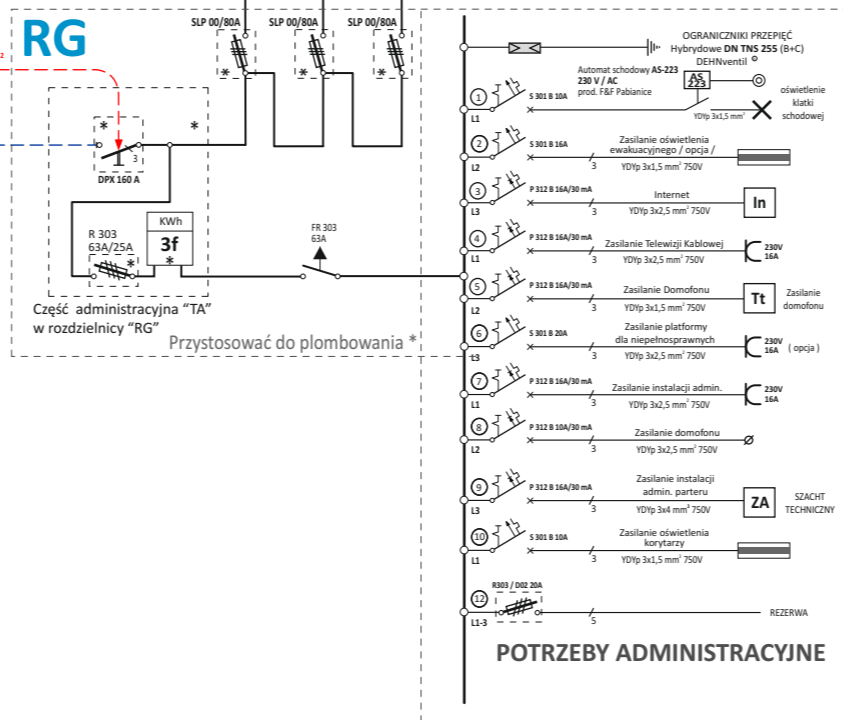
RG

SLP 00/80A SLP 00/80A SLP 00/80A

\* \* \*

\* \*

3

DPX 160 A

R 303
63A/25A

KWh
3f

\* \*

FR 303
63A

Część administracyjna "TA" w rozdzielnicy "RG"

Przystosować do plombowania \*

OGRANICZNIKI PRZEPIĘĆ
Hybrydowe DN TNS 255 (B+C)
DEHNventil

Automat schodowy AS-223
230 V / AC
prod. F&F Pabianice

AS
223

oświetlenie klatki schodowej

YDYp 3x1,5 mm²

1 L1 S 301 B 10A

2 L2 S 301 B 16A Zasilanie oświetlenia ewakuacyjnego / opcja / 3 YDYp 3x1,5 mm² 750V

3 L3 P 312 B 16A/30 mA Internet 3 YDYp 3x2,5 mm² 750V In

4 L1 P 312 B 16A/30 mA Zasilanie Telewizji Kablowej 3 YDYp 3x2,5 mm² 750V 230V 16A

5 L2 P 312 B 16A/30 mA Zasilanie Domofonu 3 YDYp 3x1,5 mm² 750V Tt Zasilanie domofonu

6 L3 S 301 B 20A Zasilanie platformy dla niepełnosprawnych 3 YDYp 3x2,5 mm² 750V 230V 16A ( opcja )

7 L1 P 312 B 16A/30 mA Zasilanie instalacji admin. 3 YDYp 3x2,5 mm² 750V 230V 16A

8 L2 P 312 B 10A/30 mA Zasilanie domofonu 3 YDYp 3x2,5 mm² 750V

9 L3 P 312 B 16A/30 mA Zasilanie instalacji admin. parteru 3 YDYp 3x4 mm² 750V ZA SZACHT TECHNICZNY

10 L1 S 301 B 10A Zasilanie oświetlenia korytarzy 3 YDYp 3x1,5 mm² 750V

12 L1-3 R303 / D02 20A 5 REZERWA

POTRZEBY ADMINISTRACYJNE